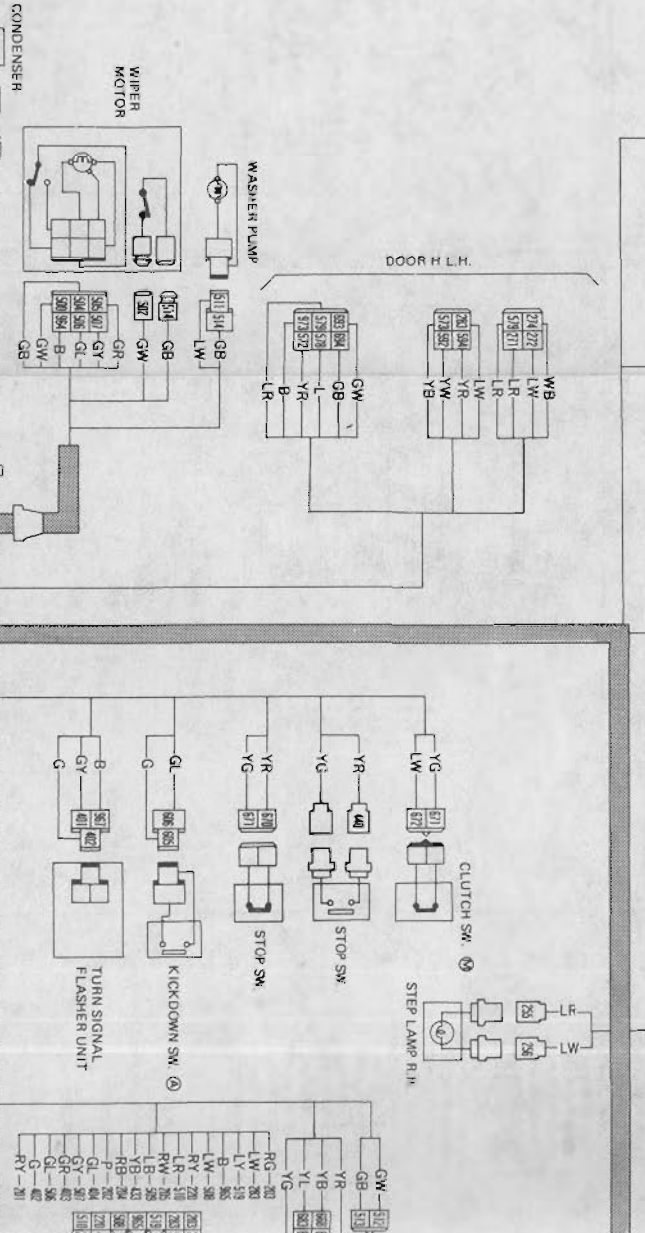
CONDENSER
WIPER MOTOR
WASHER PUMP
DOOR H L.H.
GR
GY
GL
B
GW
GB
GW
GB
LW
GB
GW
GB
L
YR
B
LR
LW
YW
YR
YB
WB
LW
LR
LR
CLUTCH SW. Ⓜ
STOP LAMP R.H.
LR
LW
YG
LW
YR
YG
YR
YG
STOP SW.
STOP SW.
GL
G
KICKDOWN SW. Ⓐ
B
GY
G
TURN SIGNAL FLASHER UNIT
GW
GB
YR
YB
YL
YG
RG
LW
LW
B
LW
RY
LR
RW
LB
YB
RB
P
GL
GY
GR
GL
G
RY